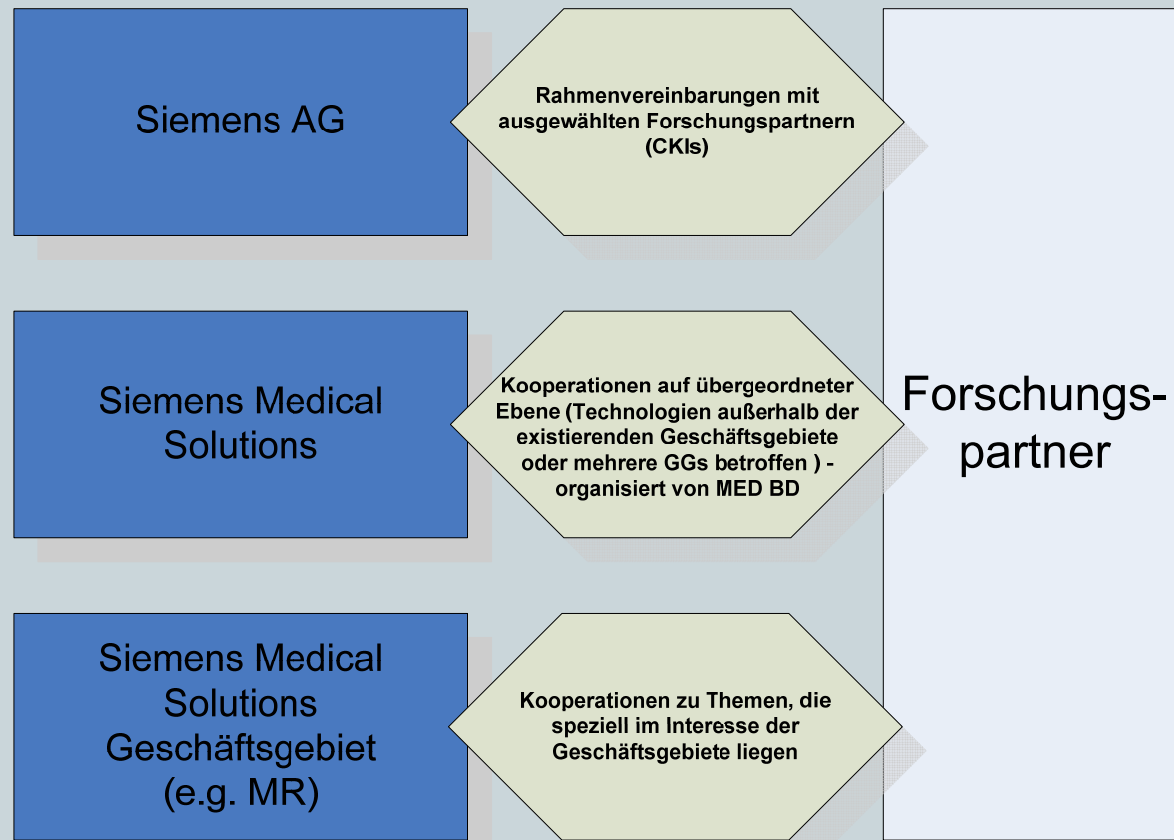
Siemens AG

Rahmenvereinbarungen mit ausgewählten Forschungspartnern (CKIs)

Siemens Medical Solutions

Kooperationen auf übergeordneter Ebene (Technologien außerhalb der existierenden Geschäftsgebiete oder mehrere GGs betroffen ) - organisiert von MED BD

Siemens Medical Solutions Geschäftsgebiet (e.g. MR)

Kooperationen zu Themen, die speziell im Interesse der Geschäftsgebiete liegen

Forschungspartner